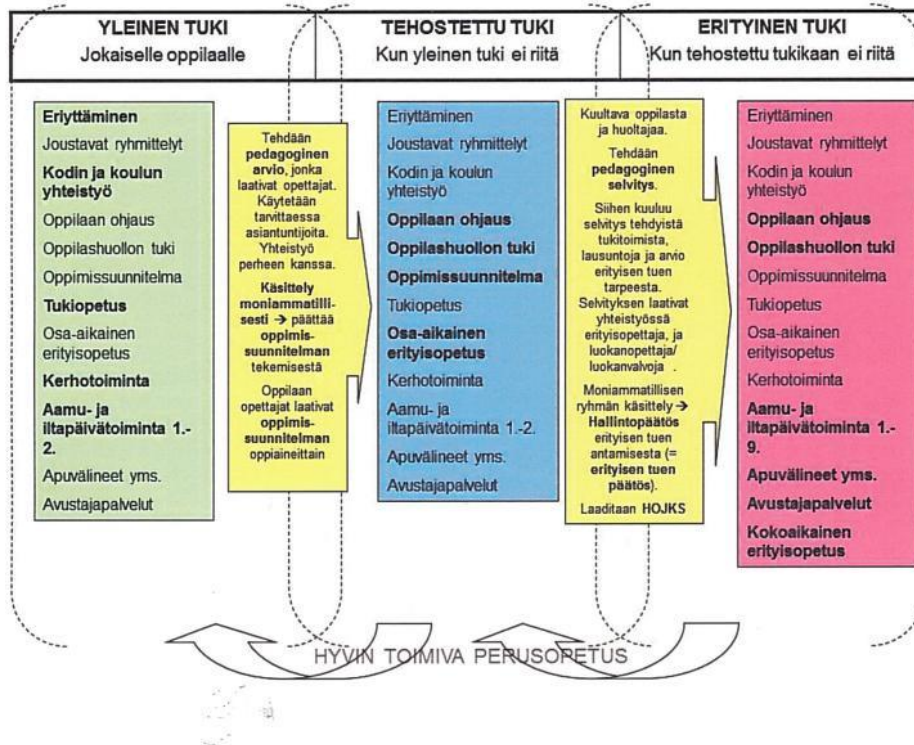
YLEINEN TUKI
Jokaiselle oppilaalle

TEHOSTETTU TUKI
Kun yleinen tuki ei riitä

ERITYINEN TUKI
Kun tehostettu tukikaan ei riitä

Eriyttäminen
Joustavat ryhmittelyt
Kodin ja koulun yhteistyö
Oppilaan ohjaus
Oppilashuollon tuki
Oppimissuunnitelma
Tukiopetus
Osa-aikainen erityisopetus
Kerhotoiminta
Aamu- ja iltapäivätoiminta 1.-2.
Apuvälineet yms.
Avustajapalvelut

Tehdään pedagoginen arvio, jonka laativat opettajat. Käytetään tarvittaessa asiantuntijoita. Yhteistyö perheen kanssa.
Käsittely moniammatillisesti → päättää oppimissuunnitelman tekemisestä
Oppilaan opettajat laativat oppimissuunnitelman oppiaineittain

Eriyttäminen
Joustavat ryhmittelyt
Kodin ja koulun yhteistyö
Oppilaan ohjaus
Oppilashuollon tuki
Oppimissuunnitelma
Tukiopetus
Osa-aikainen erityisopetus
Kerhotoiminta
Aamu- ja iltapäivätoiminta 1.-2.
Apuvälineet yms.
Avustajapalvelut

Kuultava oppilasta ja huoltajaa.
Tehdään pedagoginen selvitys.
Siihen kuuluu selvitys tehdyistä tukitoimista, lausuntoja ja arvio erityisen tuen tarpeesta. Selvityksen laativat yhteistyössä erityisopettaja, ja luokanopettaja/ luokanvalvoja .
Moniammatillisen ryhmän käsittely → Hallintopäätös erityisen tuen antamisesta (= erityisen tuen päätös).
Laaditaan HOJKS

Eriyttäminen
Joustavat ryhmittelyt
Kodin ja koulun yhteistyö
Oppilaan ohjaus
Oppilashuollon tuki
Oppimissuunnitelma
Tukiopetus
Osa-aikainen erityisopetus
Kerhotoiminta
Aamu- ja iltapäivätoiminta 1.-9.
Apuvälineet yms.
Avustajapalvelut
Kokoaikainen erityisopetus

HYVIN TOIMIVA PERUSOPETUS